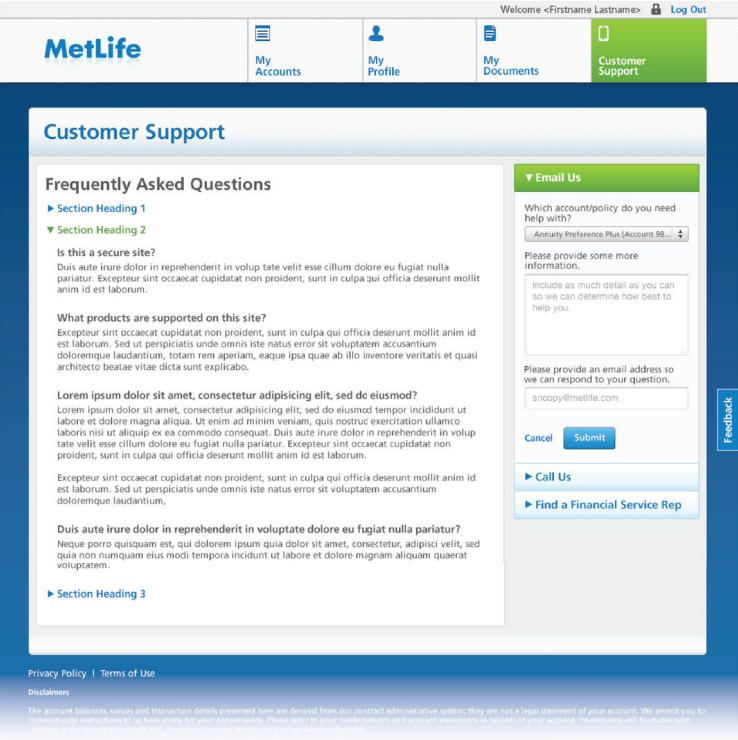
Welcome <Firstname Lastname> Log Out

MetLife

My Accounts

My Profile

My Documents

Customer Support

Customer Support

Frequently Asked Questions

▶ Section Heading 1

▼ Section Heading 2

Is this a secure site?

Duis aute irure dolor in reprehenderit in volup tate velit esse cillum dolore eu fugiat nulla pariatur. Excepteur sint occaecat cupidatat non proident, sunt in culpa qui officia deserunt mollit anim id est laborum.

What products are supported on this site?

Excepteur sint occaecat cupidatat non proident, sunt in culpa qui officia deserunt mollit anim id est laborum. Sed ut perspiciatis unde omnis iste natus error sit voluptatem accusantium doloremque laudantium, totam rem aperiam, eaque ipsa quae ab illo inventore veritatis et quasi architecto beatae vitae dicta sunt explicabo.

Lorem ipsum dolor sit amet, consectetur adipisicing elit, sed do eiusmod?

Lorem ipsum dolor sit amet, consectetur adipisicing elit, sed do eiusmod tempor incididunt ut labore et dolore magna aliqua. Ut enim ad minim veniam, quis nostrud exercitation ullamco laboris nisi ut aliquip ex ea commodo consequat. Duis aute irure dolor in reprehenderit in volup tate velit esse cillum dolore eu fugiat nulla pariatur. Excepteur sint occaecat cupidatat non proident, sunt in culpa qui officia deserunt mollit anim id est laborum.

Excepteur sint occaecat cupidatat non proident, sunt in culpa qui officia deserunt mollit anim id est laborum. Sed ut perspiciatis unde omnis iste natus error sit voluptatem accusantium doloremque laudantium,

Duis aute irure dolor in reprehenderit in voluptate dolore eu fugiat nulla pariatur?

Neque porro quisquam est, qui dolorem ipsum quia dolor sit amet, consectetur, adipisci velit, sed quia non numquam eius modi tempora incidunt ut labore et dolore magnam aliquam quaerat voluptatem.

▶ Section Heading 3

▼ Email Us

Which account/policy do you need help with?

Annuity Preference Plus (Account 98...

Please provide some more information.

Include as much detail as you can so we can determine how best to help you.

Please provide an email address so we can respond to your question.

snoopy@metlife.com

Cancel Submit

▶ Call Us

▶ Find a Financial Service Rep

Feedback

Privacy Policy | Terms of Use

Disclaimers

The account balances, values and transaction details presented here are derived from our contract administrative system; they are not a legal statement of your account. We permit you to communicate instructions to us here solely for your convenience. Please refer to your confirmations and account statements as records of your account. Investments will fluctuate with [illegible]